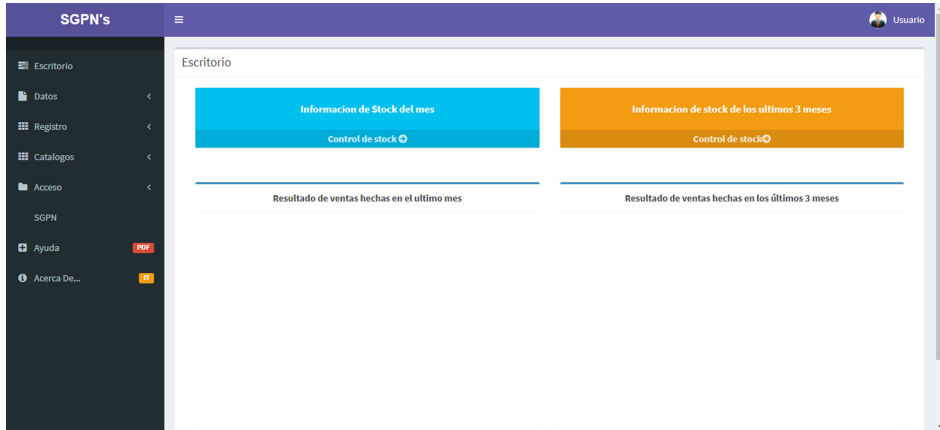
SGPN's

Usuario

Escritorio

Datos

Registro

Catalogos

Acceso

SGPN

Ayuda PDF

Acerca De... IT

Escritorio

Informacion de Stock del mes

Control de stock

Informacion de stock de los ultimos 3 meses

Control de stock

Resultado de ventas hechas en el ultimo mes

Resultado de ventas hechas en los últimos 3 meses